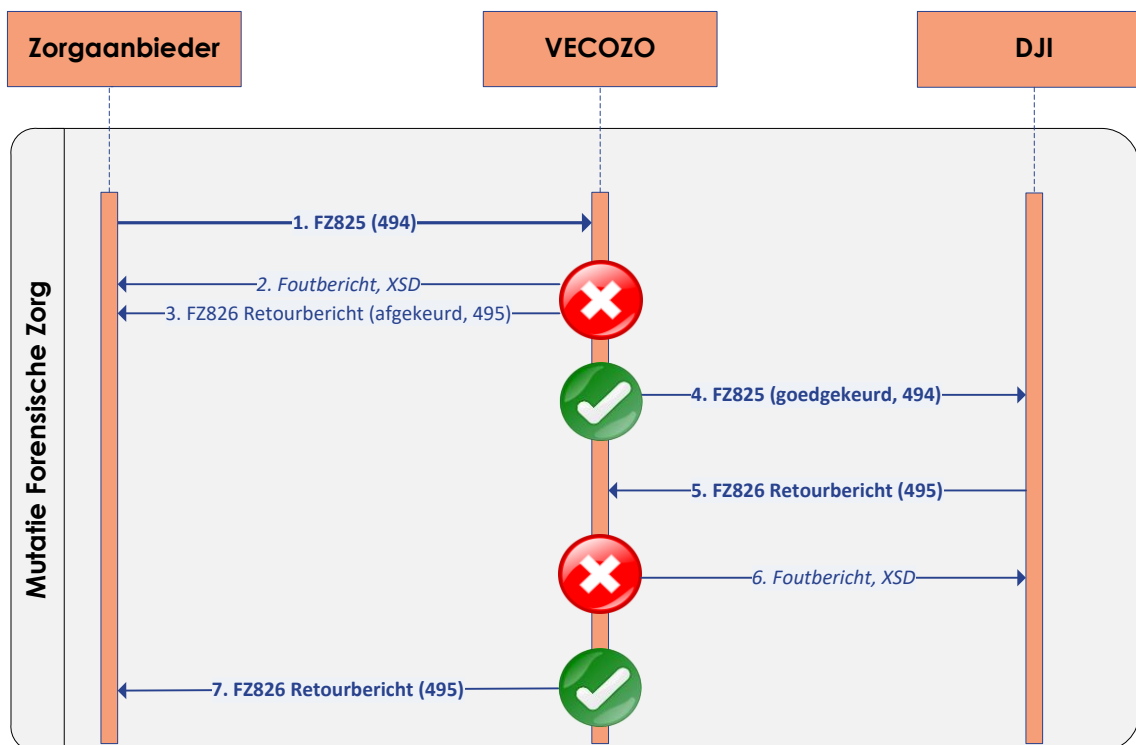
Zorgaanbieder

VECOZO

DJI

Mutatie Forensische Zorg

1. FZ825 (494)

2. Foutbericht, XSD

3. FZ826 Retourbericht (afgekeurd, 495)

4. FZ825 (goedgekeurd, 494)

5. FZ826 Retourbericht (495)

6. Foutbericht, XSD

7. FZ826 Retourbericht (495)